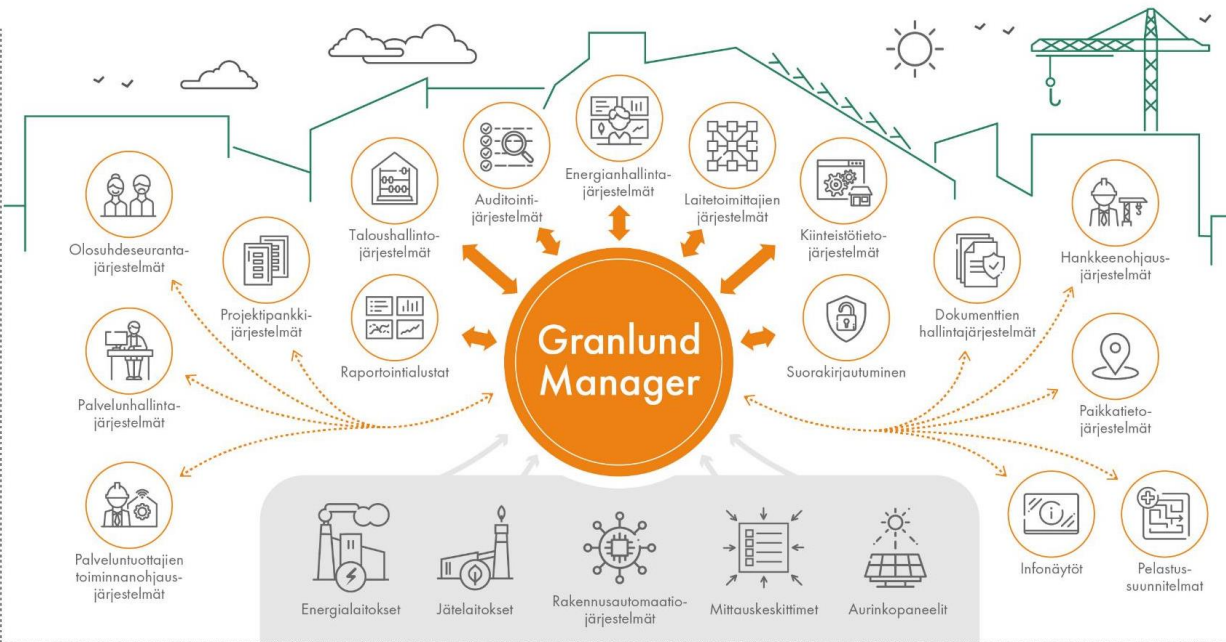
Olosuhdeseurantajärjestelmät

Projektipankkijärjestelmät

Taloushallintojärjestelmät

Auditointijärjestelmät

Energianhallintajärjestelmät

Laitetoimittajien järjestelmät

Kiinteistötietojärjestelmät

Dokumenttien hallintajärjestelmät

Hankkeenohjausjärjestelmät

Raportointialustat

Granlund Manager

Suorakirjautuminen

Palvelunhallintajärjestelmät

Paikkatietojärjestelmät

Palveluntuottajien toiminnanohjausjärjestelmät

Energialaitokset

Jätelaitokset

Rakennusautomaatiojärjestelmät

Mittauskeskittimet

Aurinkopaneelit

Infonäytöt

Pelastussuunnitelmat